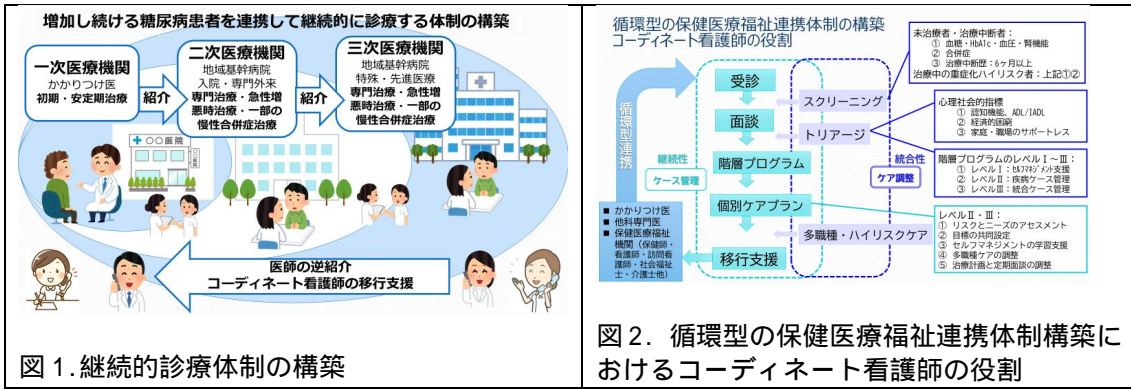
増加し続ける糖尿病患者を連携して継続的に診療する体制の構築

一次医療機関
かかりつけ医
初期・安定期治療

紹介

二次医療機関
地域基幹病院
入院・専門外来
専門治療・急性増悪時治療・一部の慢性合併症治療

紹介

三次医療機関
地域基幹病院
特殊・先進医療
専門治療・急性増悪時治療・一部の慢性合併症治療

○○医院

医師の逆紹介
コーディネート看護師の移行支援

図１.継続的診療体制の構築

循環型の保健医療福祉連携体制の構築
コーディネート看護師の役割

未治療者・治療中断者：
① 血糖・HbA1c・血圧・腎機能
② 合併症
③ 治療中断歴：6ヶ月以上
治療中の重症化ハイリスク者：上記①②

循環型連携

受診
スクリーニング
面談
トリアージ
階層プログラム
個別ケアプラン
多職種・ハイリスクケア
移行支援

継続性
ケース管理
統合性
ケア調整

心理社会的指標
① 認知機能、ADL/IADL
② 経済的困窮
③ 家庭・職場のサポートレス

階層プログラムのレベルⅠ～Ⅲ：
① レベルⅠ：セルフマネジメント支援
② レベルⅡ：疾病ケース管理
③ レベルⅢ：統合ケース管理

■ かかりつけ医
■ 他科専門医
■ 保健医療福祉機関（保健師・看護師・訪問看護師・社会福祉士・介護士他）

レベルⅡ・Ⅲ：
① リスクとニーズのアセスメント
② 目標の共同設定
③ セルフマネジメントの学習支援
④ 多職種ケアの調整
⑤ 治療計画と定期面談の調整

図２．循環型の保健医療福祉連携体制構築におけるコーディネート看護師の役割